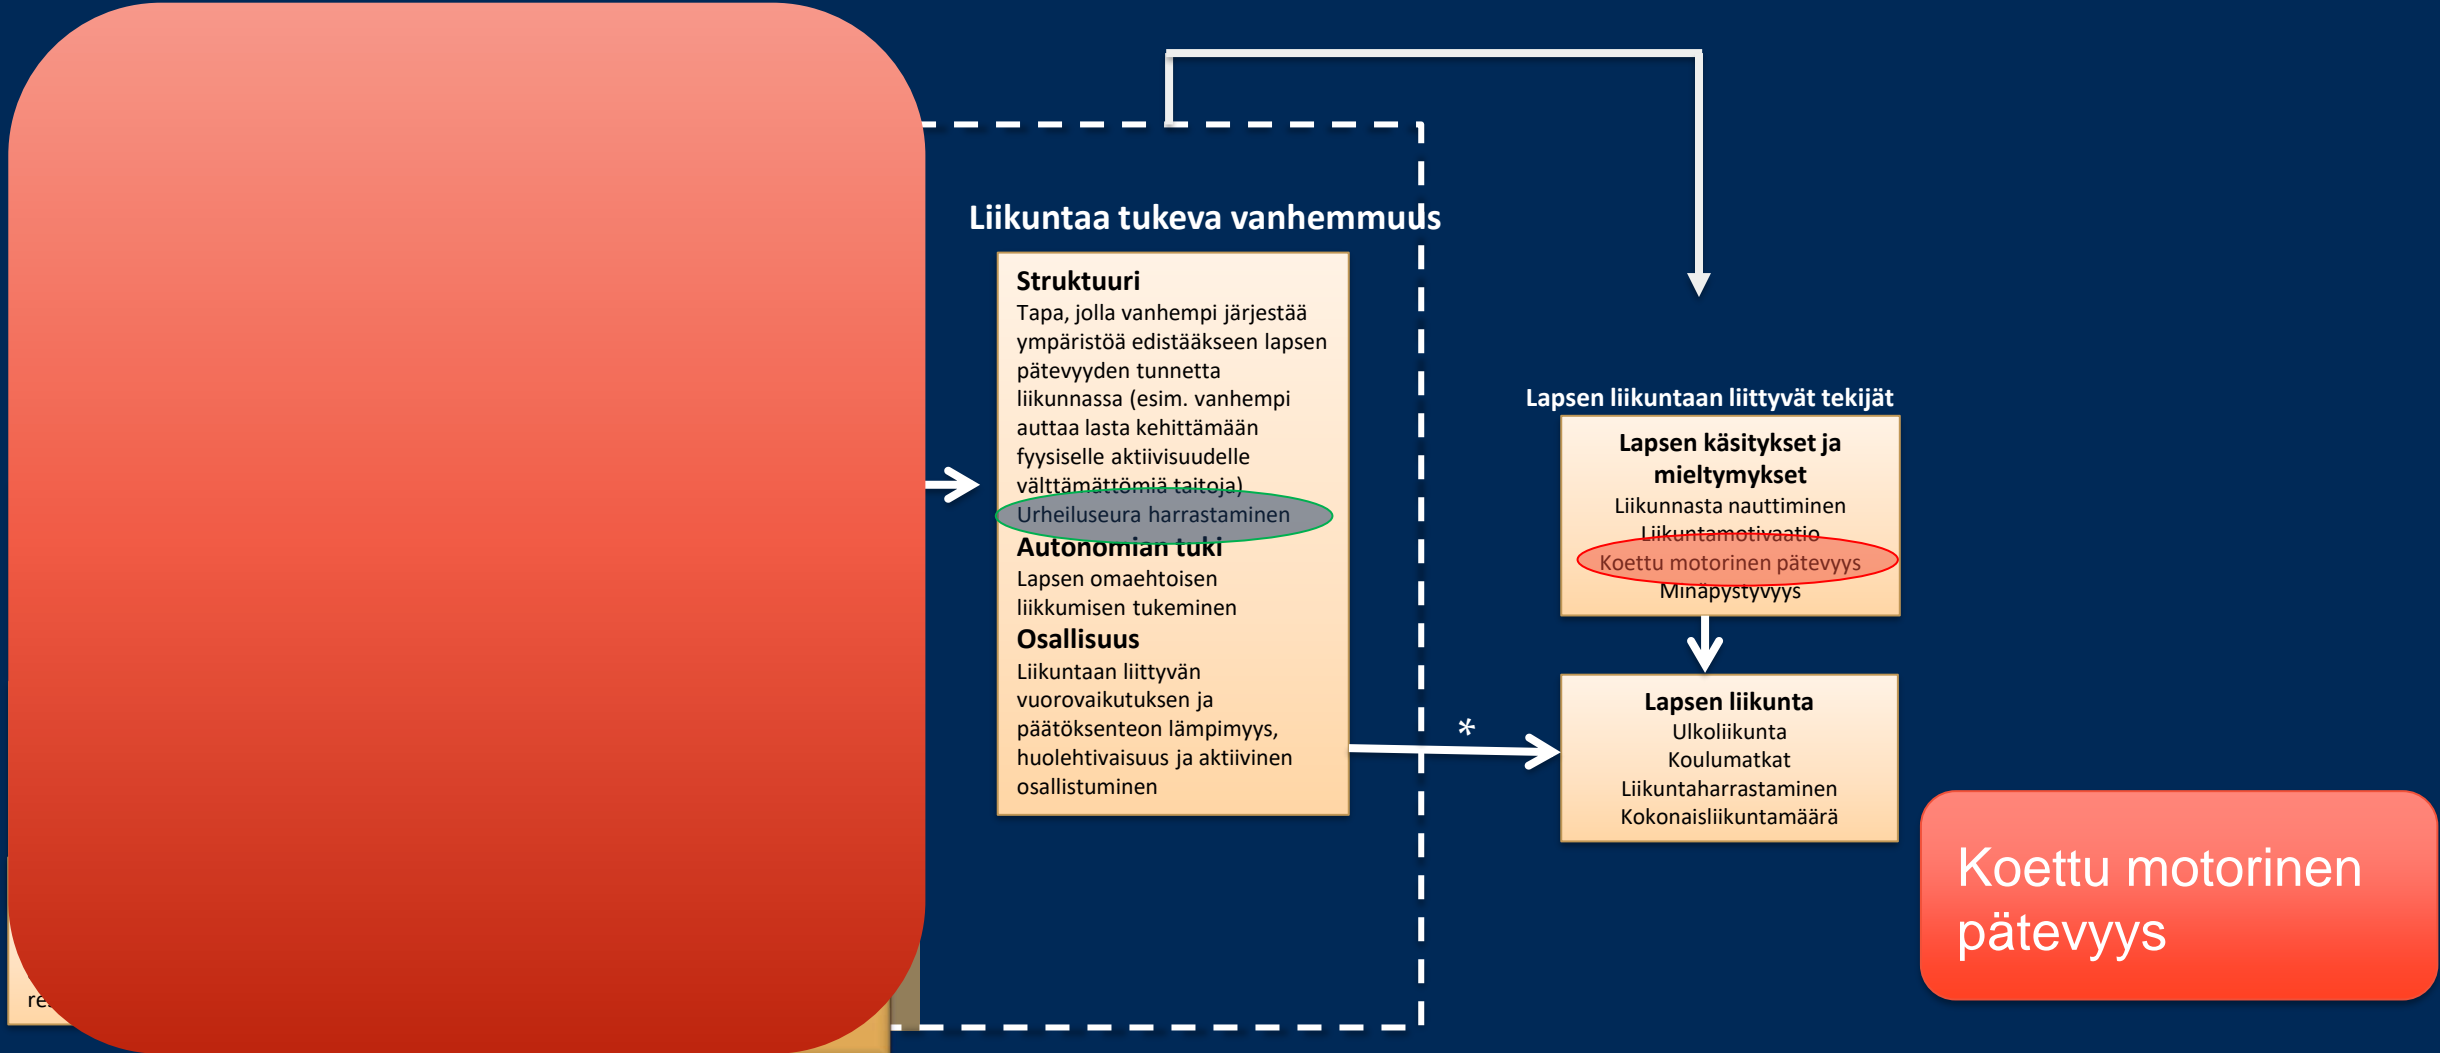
Liikuntaa tukeva vanhemmuus

Struktuuri
Tapa, jolla vanhempi järjestää ympäristöä edistääkseen lapsen pätevyyden tunnetta liikunnassa (esim. vanhempi auttaa lasta kehittämään fyysiselle aktiivisuudelle välttämättömiä taitoja)
Urheiluseura harrastaminen
Autonomian tuki
Lapsen omaehtoisen liikkumisen tukeminen
Osallisuus
Liikuntaan liittyvän vuorovaikutuksen ja päätöksenteon lämpimyys, huolehtivaisuus ja aktiivinen osallistuminen

Lapsen liikuntaan liittyvät tekijät
Lapsen käsitykset ja mieltymykset
Liikunnasta nauttiminen
Liikuntamotivaatio
Koettu motorinen pätevyys
Minäpystyvyys

Lapsen liikunta
Ulkoliikunta
Koulumatkat
Liikuntaharrastaminen
Kokonaisliikuntamäärä

*

re

Koettu motorinen pätevyys